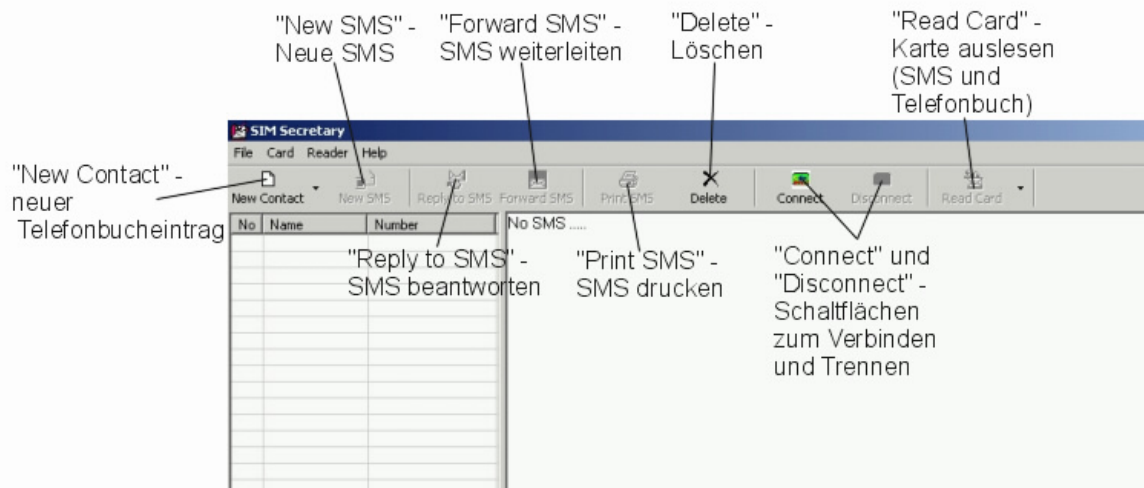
"New SMS" - Neue SMS

"Forward SMS" - SMS weiterleiten

"Delete" - Löschen

"Read Card" - Karte auslesen (SMS und Telefonbuch)

SIM Secretary

File Card Reader Help

"New Contact" - neuer Telefonbucheintrag

New Contact New SMS Reply to SMS Forward SMS Print SMS Delete Connect Disconnect Read Card

| No | Name | Number |
|---|---|---|

No SMS .....

"Reply to SMS" - SMS beantworten

"Print SMS" - SMS drucken

"Connect" und "Disconnect" - Schaltflächen zum Verbinden und Trennen